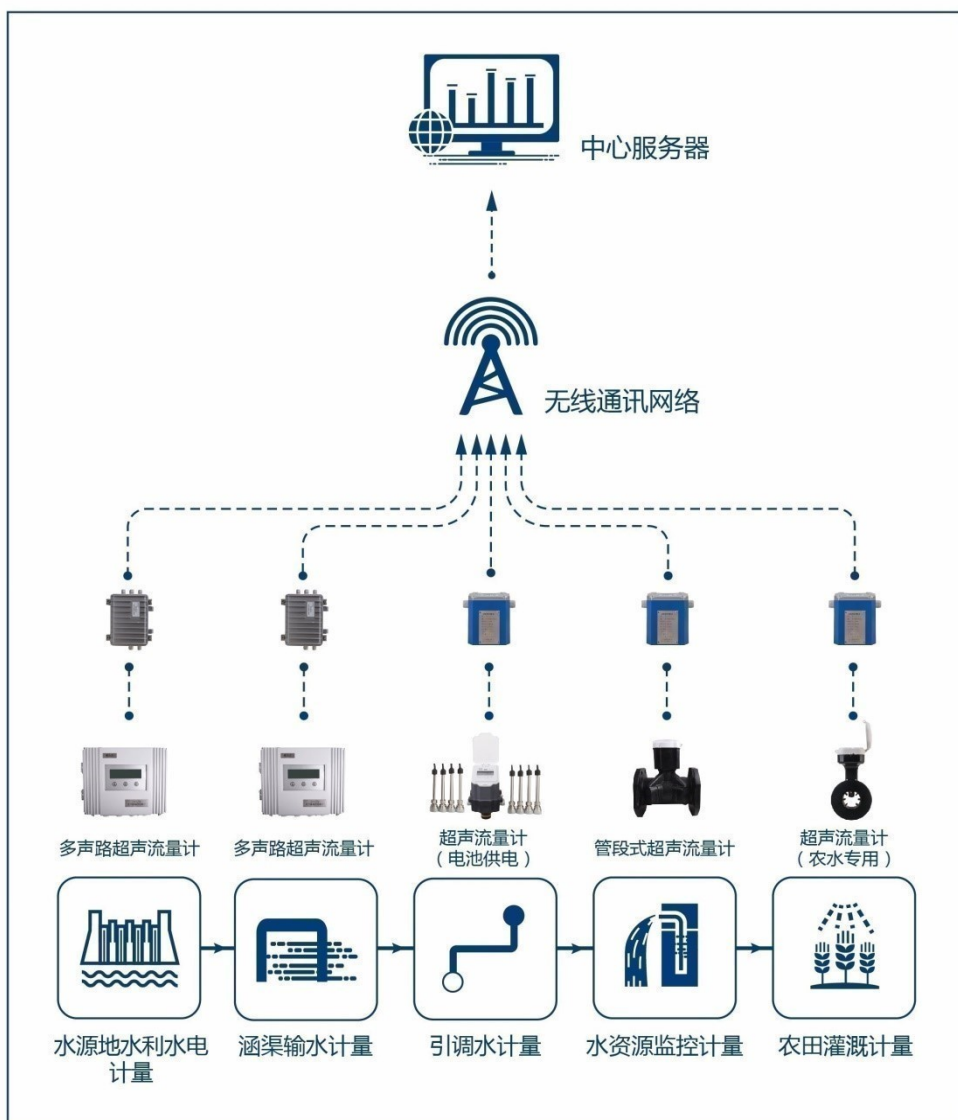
中心服务器

无线通讯网络

多声路超声流量计

多声路超声流量计

超声流量计
（电池供电）

管段式超声流量计

超声流量计
（农水专用）

水源地水利水电计量

涵渠输水计量

引调水计量

水资源监控计量

农田灌溉计量